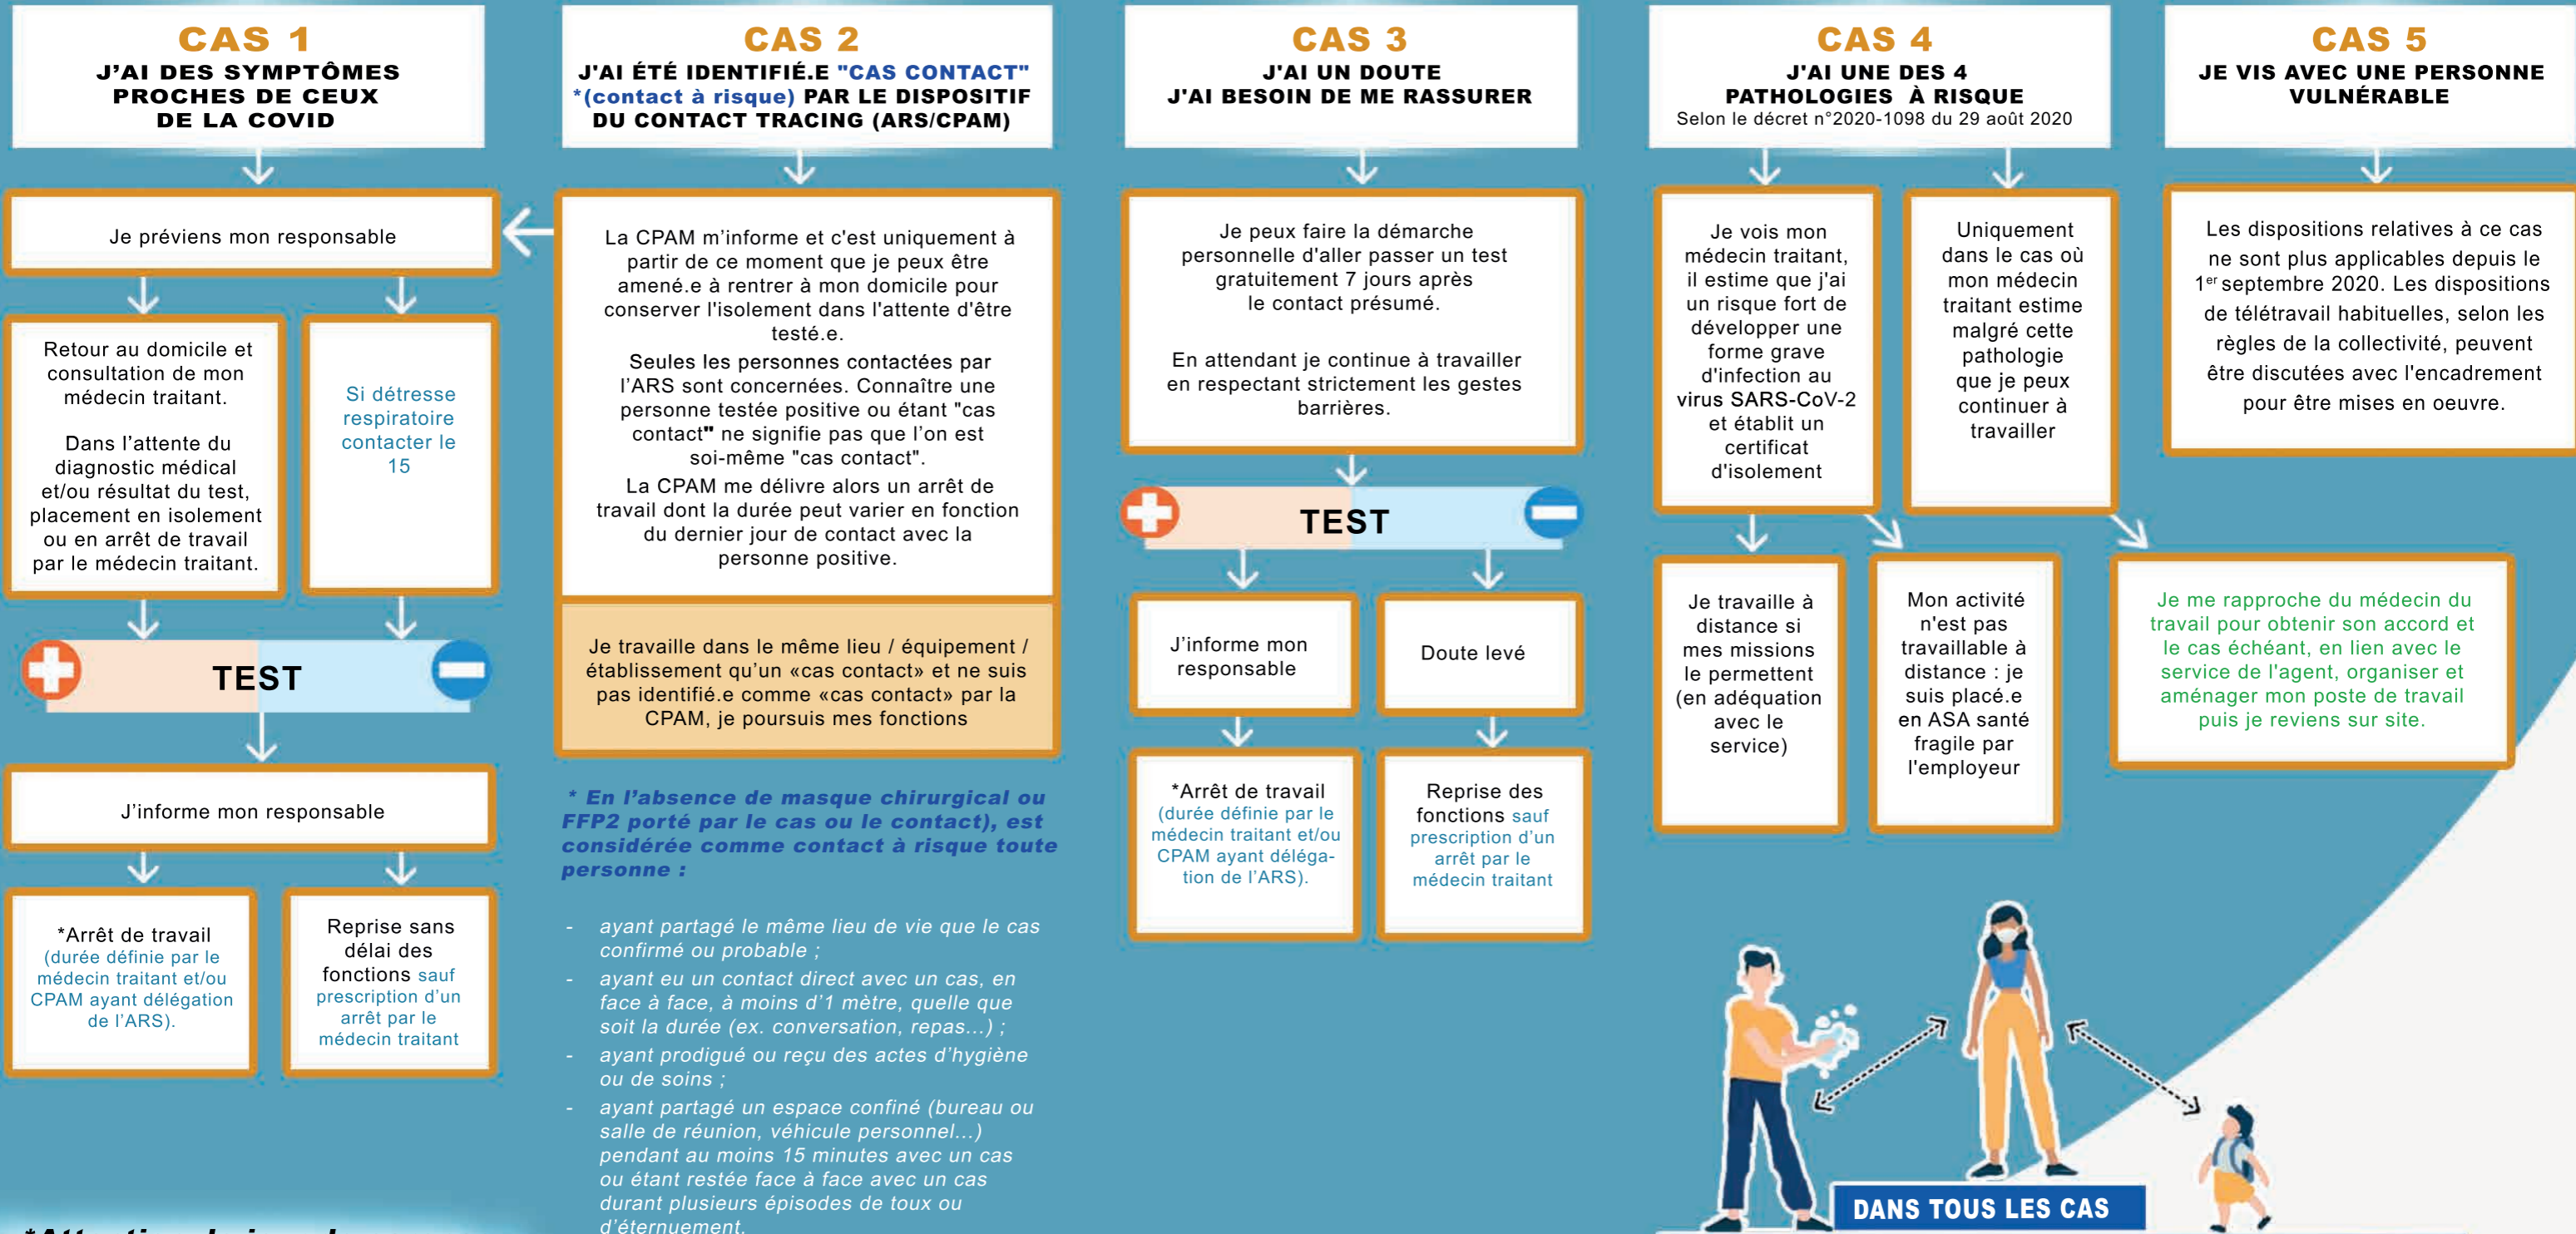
CAS 1
J'AI DES SYMPTÔMES PROCHES DE CEUX DE LA COVID

Je préviens mon responsable

Retour au domicile et consultation de mon médecin traitant.

Dans l'attente du diagnostic médical et/ou résultat du test, placement en isolement ou en arrêt de travail par le médecin traitant.

Si détresse respiratoire contacter le 15

TEST

J'informe mon responsable

*Arrêt de travail (durée définie par le médecin traitant et/ou CPAM ayant délégation de l'ARS).

Reprise sans délai des fonctions sauf prescription d'un arrêt par le médecin traitant

CAS 2
J'AI ÉTÉ IDENTIFIÉ.E "CAS CONTACT" *(contact à risque) PAR LE DISPOSITIF DU CONTACT TRACING (ARS/CPAM)

La CPAM m'informe et c'est uniquement à partir de ce moment que je peux être amené.e à rentrer à mon domicile pour conserver l'isolement dans l'attente d'être testé.e.
Seules les personnes contactées par l'ARS sont concernées. Connaître une personne testée positive ou étant "cas contact" ne signifie pas que l'on est soi-même "cas contact".
La CPAM me délivre alors un arrêt de travail dont la durée peut varier en fonction du dernier jour de contact avec la personne positive.

Je travaille dans le même lieu / équipement / établissement qu'un «cas contact» et ne suis pas identifié.e comme «cas contact» par la CPAM, je poursuis mes fonctions

* En l'absence de masque chirurgical ou FFP2 porté par le cas ou le contact), est considérée comme contact à risque toute personne :

- ayant partagé le même lieu de vie que le cas confirmé ou probable ;
- ayant eu un contact direct avec un cas, en face à face, à moins d'1 mètre, quelle que soit la durée (ex. conversation, repas...) ;
- ayant prodigué ou reçu des actes d'hygiène ou de soins ;
- ayant partagé un espace confiné (bureau ou salle de réunion, véhicule personnel...) pendant au moins 15 minutes avec un cas ou étant restée face à face avec un cas durant plusieurs épisodes de toux ou d'éternuement.

CAS 3
J'AI UN DOUTE
J'AI BESOIN DE ME RASSURER

Je peux faire la démarche personnelle d'aller passer un test gratuitement 7 jours après le contact présumé.

En attendant je continue à travailler en respectant strictement les gestes barrières.

TEST

J'informe mon responsable

Doute levé

*Arrêt de travail (durée définie par le médecin traitant et/ou CPAM ayant délégation de l'ARS).

Reprise des fonctions sauf prescription d'un arrêt par le médecin traitant

CAS 4
J'AI UNE DES 4 PATHOLOGIES À RISQUE
Selon le décret n°2020-1098 du 29 août 2020

Je vois mon médecin traitant, il estime que j'ai un risque fort de développer une forme grave d'infection au virus SARS-CoV-2 et établit un certificat d'isolement

Uniquement dans le cas où mon médecin traitant estime malgré cette pathologie que je peux continuer à travailler

Je travaille à distance si mes missions le permettent (en adéquation avec le service)

Mon activité n'est pas travaillable à distance : je suis placé.e en ASA santé fragile par l'employeur

CAS 5
JE VIS AVEC UNE PERSONNE VULNÉRABLE

Les dispositions relatives à ce cas ne sont plus applicables depuis le 1$^{er}$ septembre 2020. Les dispositions de télétravail habituelles, selon les règles de la collectivité, peuvent être discutées avec l'encadrement pour être mises en oeuvre.

Je me rapproche du médecin du travail pour obtenir son accord et le cas échéant, en lien avec le service de l'agent, organiser et aménager mon poste de travail puis je reviens sur site.

DANS TOUS LES CAS

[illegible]